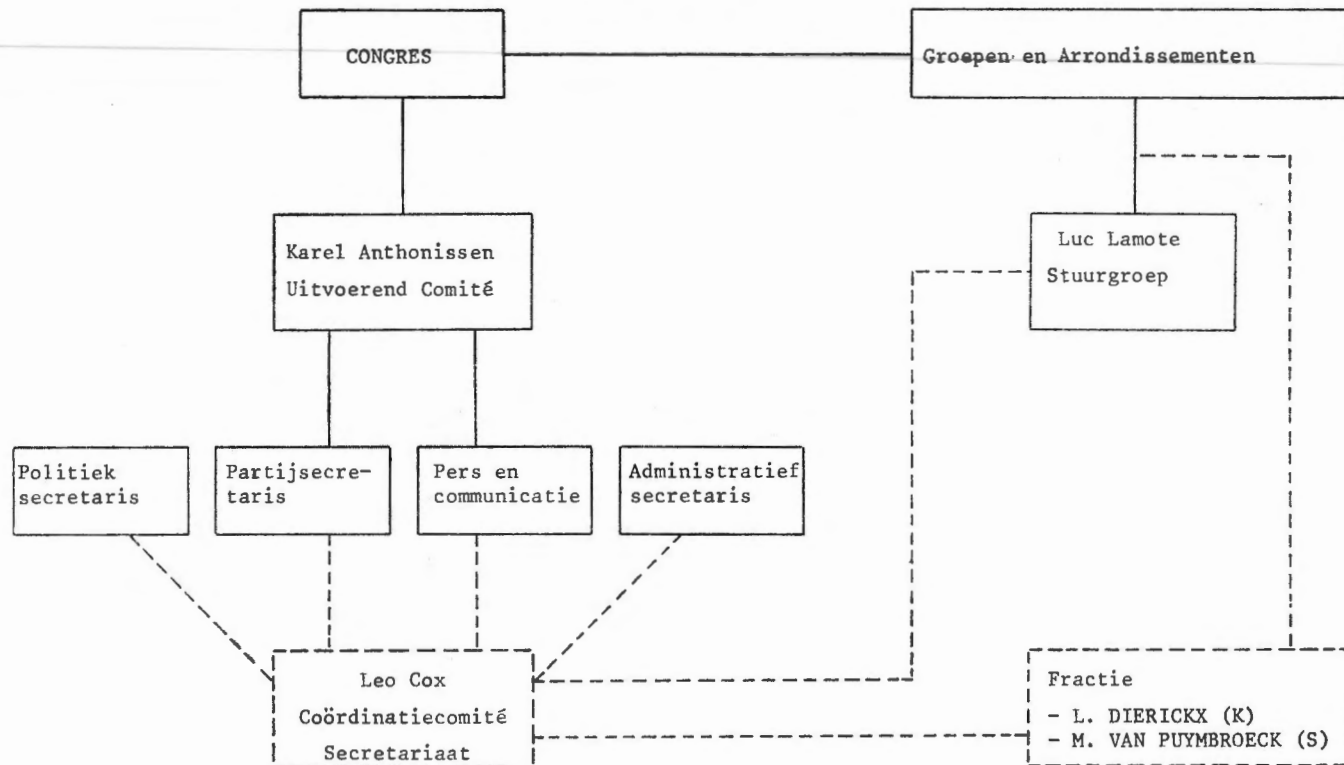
CONGRES

Groepen en Arrondissementen

Karel Anthonissen
Uitvoerend Comité

Luc Lamote
Stuurgroep

Politiek secretaris

Partijsecretaris

Pers en communicatie

Administratief secretaris

Leo Cox
Coördinatiecomité
Secretariaat

Fractie
- L. DIERICKX (K)
- M. VAN PUYMBROECK (S)